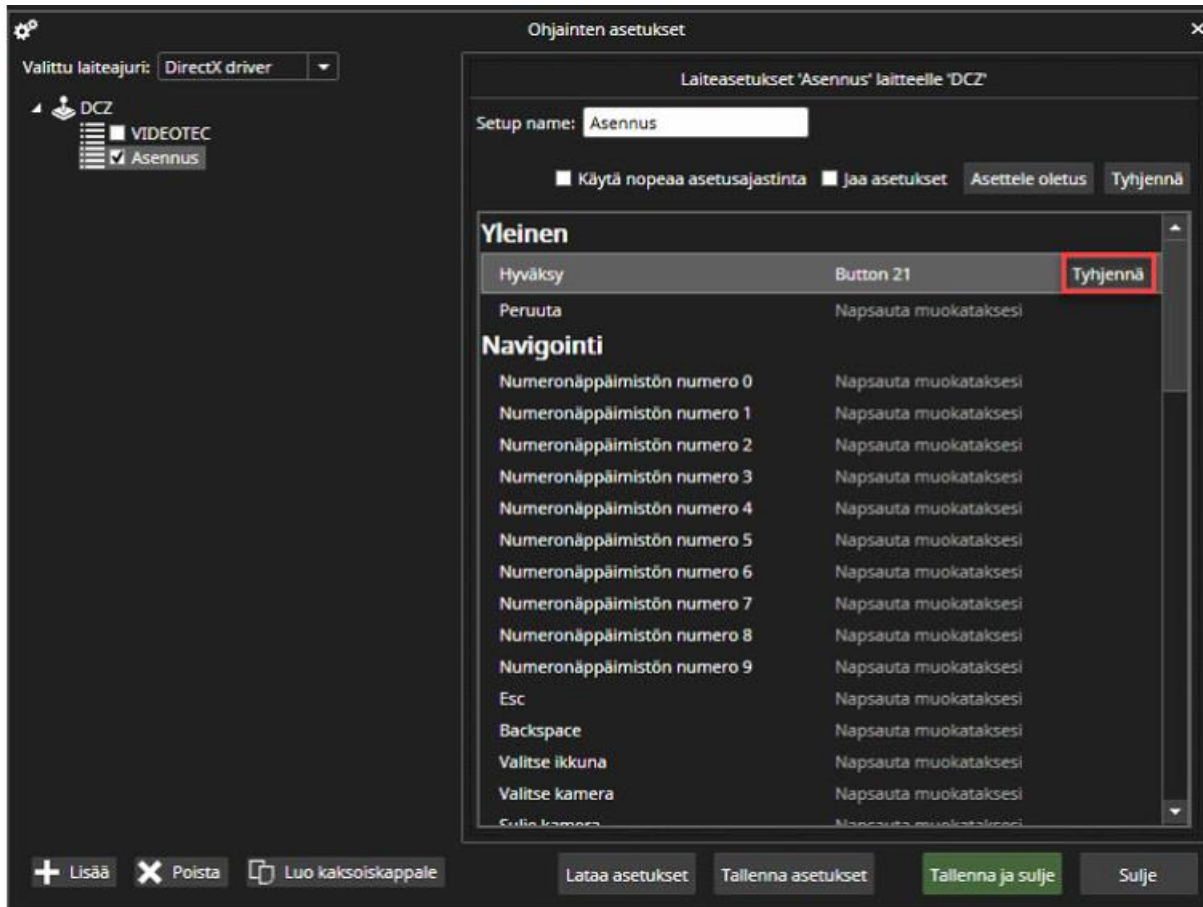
Ohjainten asetukset

Valittu laiteajuri: DirectX driver

DCZ
VIDEOTEC
Asennus

Laiteasetukset 'Asennus' laitteelle 'DCZ'

Setup name: Asennus

Käytä nopeaa asetusajastinta   Jaa asetukset   Asettele oletus   Tyhjennä

Yleinen
| | | |
|---|---|---|
| Hyväksy | Button 21 | Tyhjennä |
| Peruuta | Napsauta muokataksesi | |

Navigointi
| | |
|---|---|
| Numeronäppäimistön numero 0 | Napsauta muokataksesi |
| Numeronäppäimistön numero 1 | Napsauta muokataksesi |
| Numeronäppäimistön numero 2 | Napsauta muokataksesi |
| Numeronäppäimistön numero 3 | Napsauta muokataksesi |
| Numeronäppäimistön numero 4 | Napsauta muokataksesi |
| Numeronäppäimistön numero 5 | Napsauta muokataksesi |
| Numeronäppäimistön numero 6 | Napsauta muokataksesi |
| Numeronäppäimistön numero 7 | Napsauta muokataksesi |
| Numeronäppäimistön numero 8 | Napsauta muokataksesi |
| Numeronäppäimistön numero 9 | Napsauta muokataksesi |
| Esc | Napsauta muokataksesi |
| Backspace | Napsauta muokataksesi |
| Valitse ikkuna | Napsauta muokataksesi |
| Valitse kamera | Napsauta muokataksesi |
| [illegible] | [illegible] |

Lisää   Poista   Luo kaksoiskappale

Lataa asetukset   Tallenna asetukset   Tallenna ja sulje   Sulje